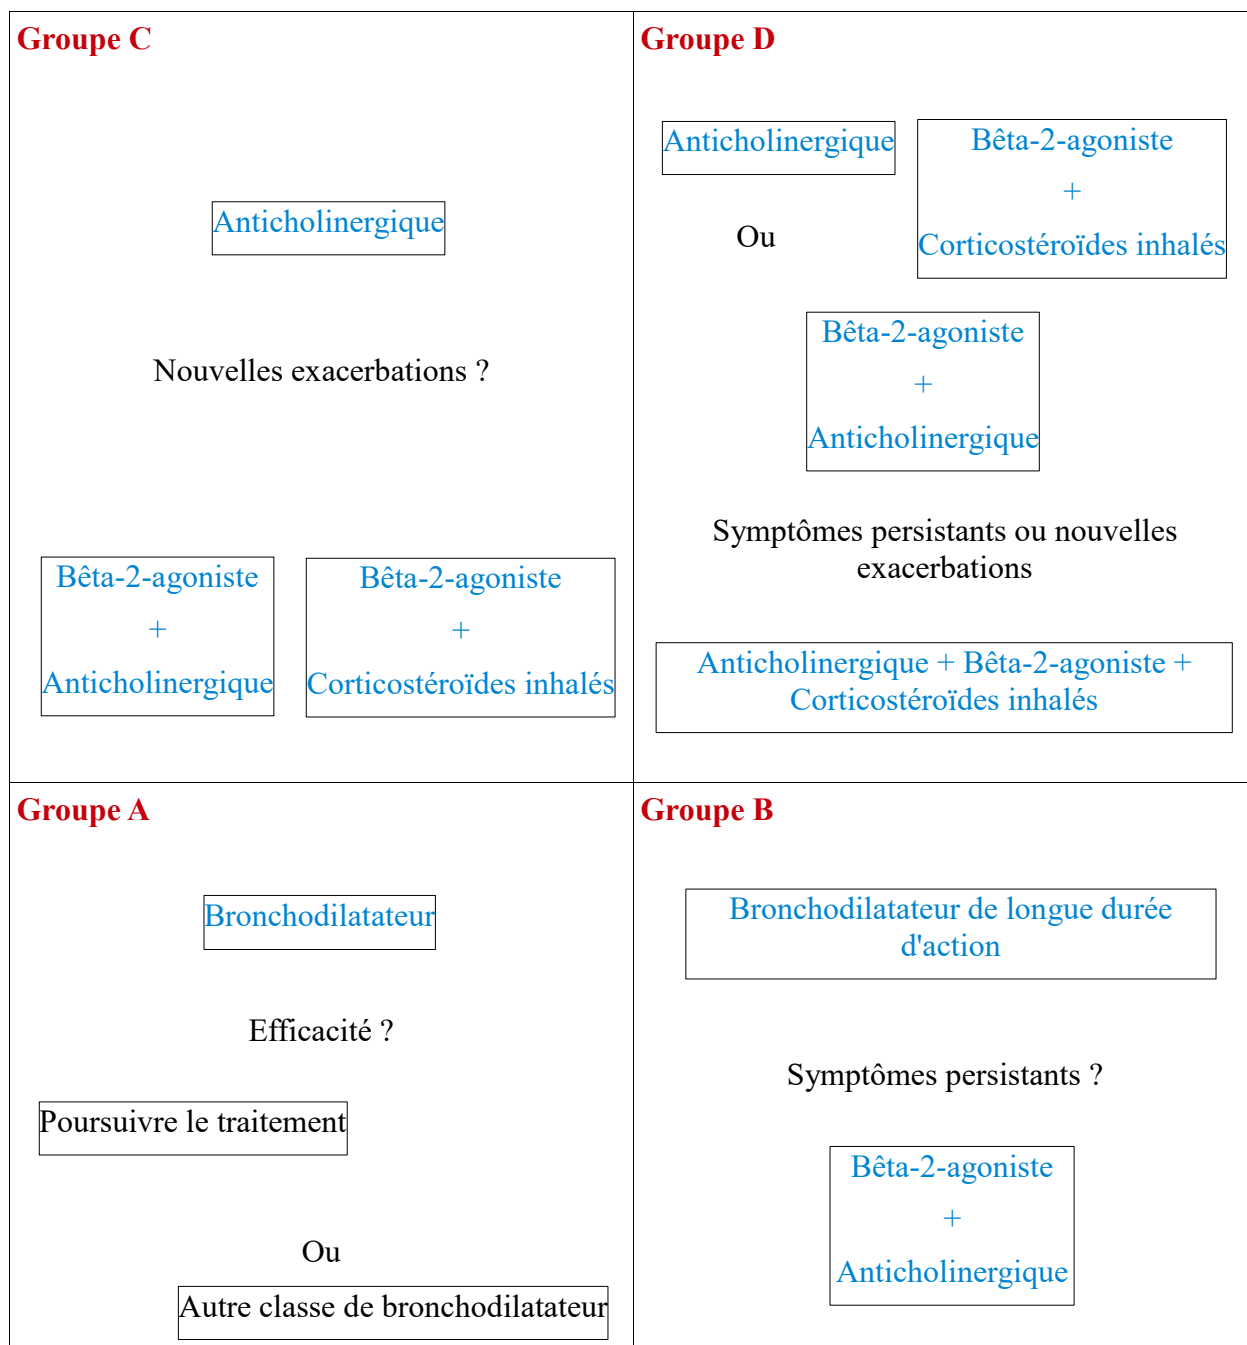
Groupe C

Anticholinergique

Nouvelles exacerbations ?

Bêta-2-agoniste
+
Anticholinergique

Bêta-2-agoniste
+
Corticostéroïdes inhalés

Groupe D

Anticholinergique

Ou

Bêta-2-agoniste
+
Corticostéroïdes inhalés

Bêta-2-agoniste
+
Anticholinergique

Symptômes persistants ou nouvelles exacerbations

Anticholinergique + Bêta-2-agoniste + Corticostéroïdes inhalés

Groupe A

Bronchodilatateur

Efficacité ?

Poursuivre le traitement

Ou

Autre classe de bronchodilatateur

Groupe B

Bronchodilatateur de longue durée d'action

Symptômes persistants ?

Bêta-2-agoniste
+
Anticholinergique